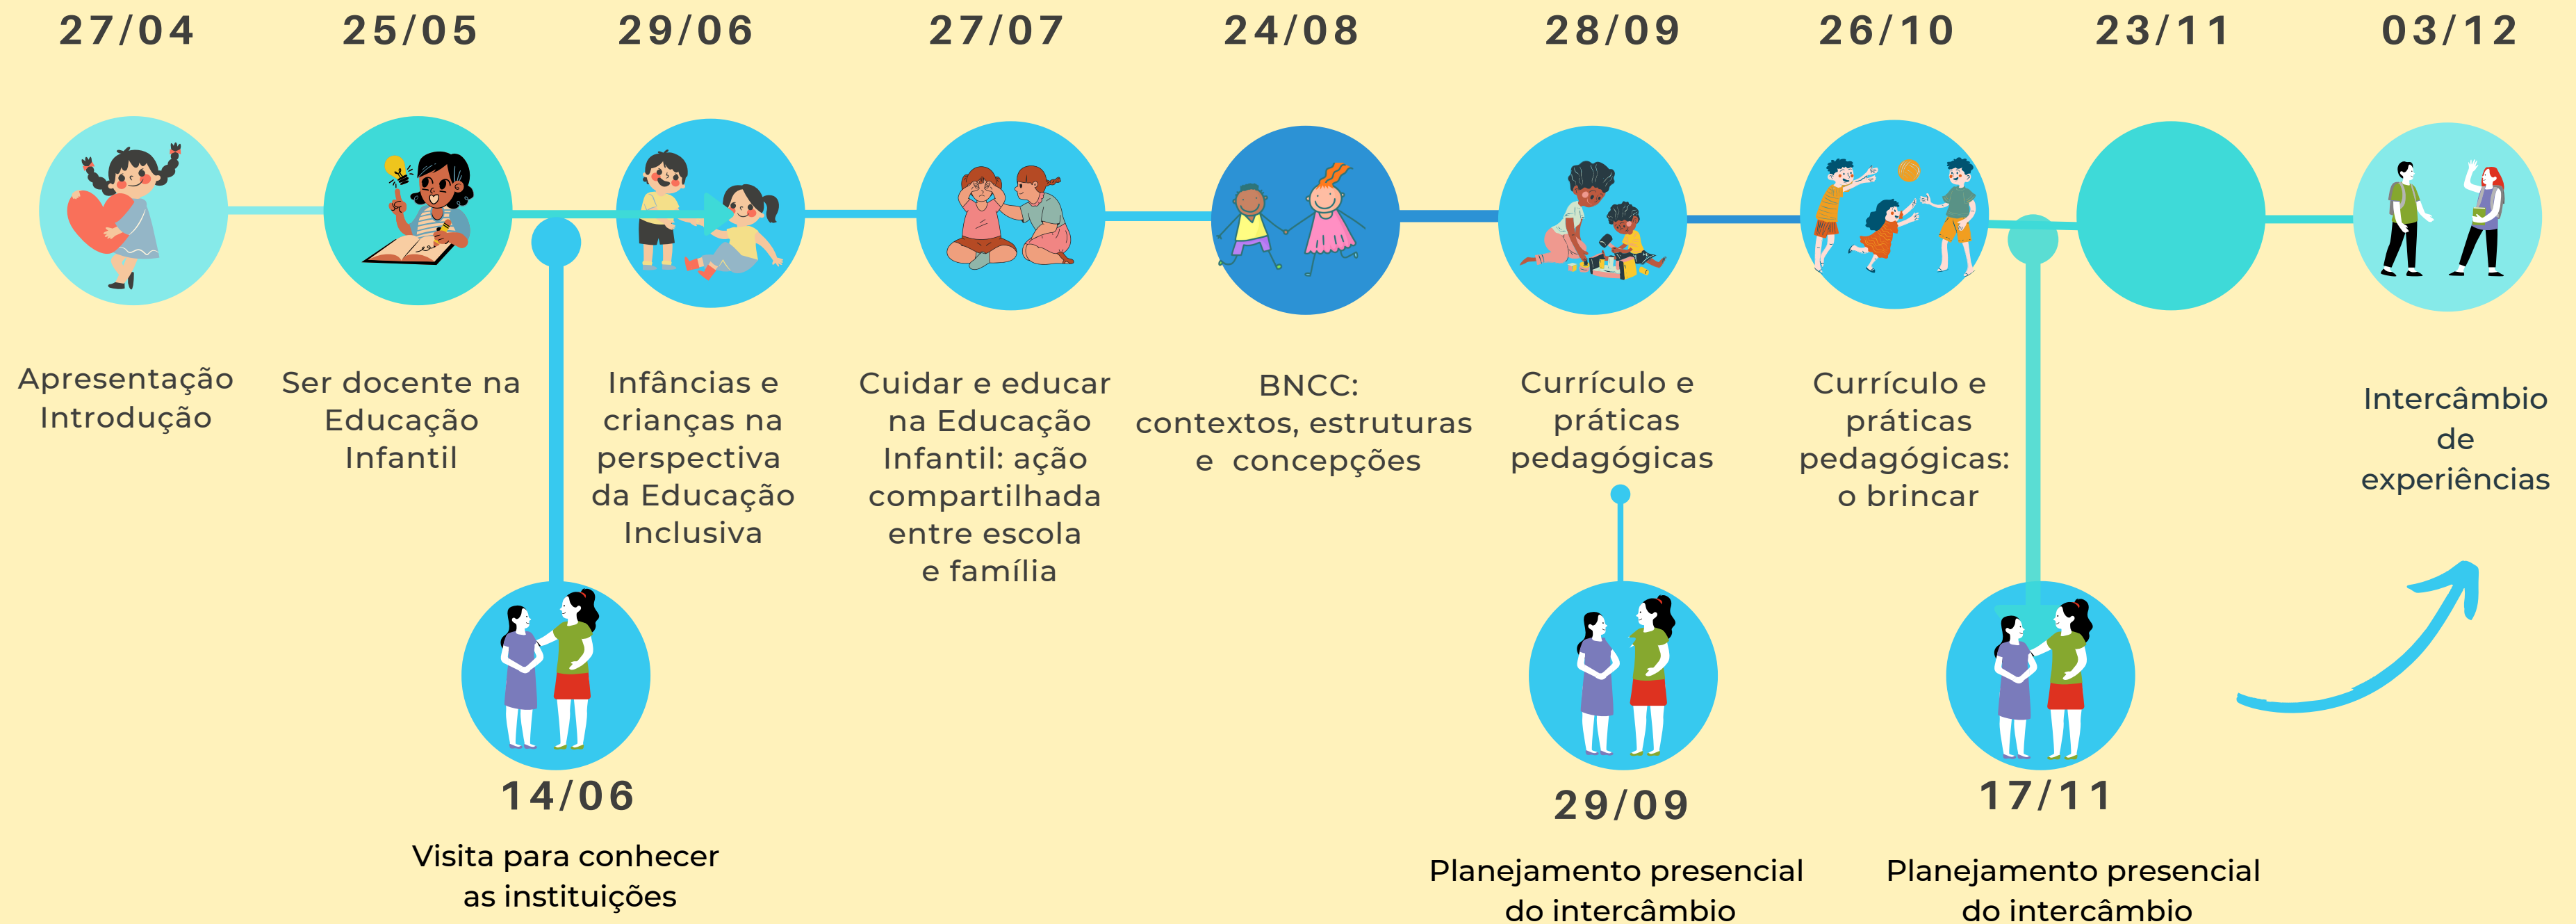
27/04

Apresentação
Introdução

25/05

Ser docente na Educação Infantil

14/06

Visita para conhecer as instituições

29/06

Infâncias e crianças na perspectiva da Educação Inclusiva

27/07

Cuidar e educar na Educação Infantil: ação compartilhada entre escola e família

24/08

BNCC: contextos, estruturas e concepções

28/09

Currículo e práticas pedagógicas

29/09

Planejamento presencial do intercâmbio

26/10

Currículo e práticas pedagógicas: o brincar

17/11

Planejamento presencial do intercâmbio

23/11

03/12

Intercâmbio de experiências